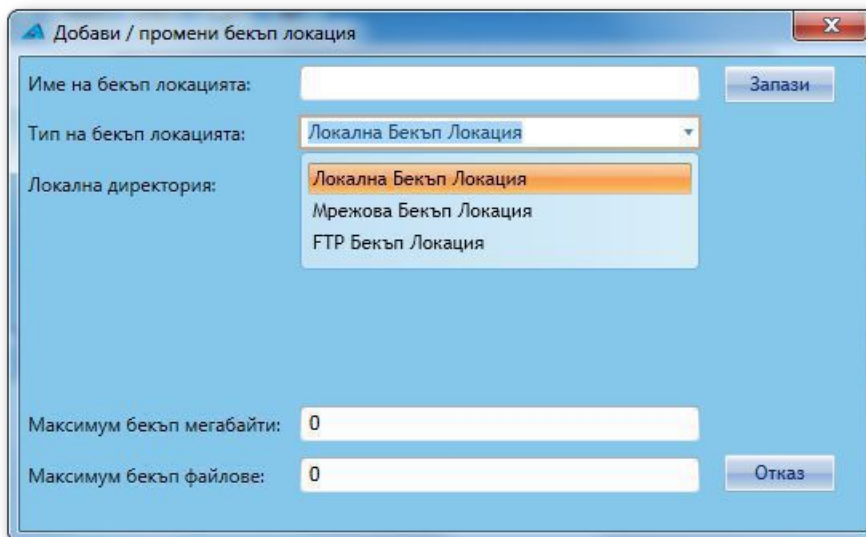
Добави / промени бекъп локация

X

Име на бекъп локацията:

Запази

Тип на бекъп локацията:

Локална Бекъп Локация

Локална директория:

Локална Бекъп Локация
Мрежова Бекъп Локация
FTP Бекъп Локация

Максимум бекъп мегабайти: 0

Максимум бекъп файлове: 0

Отказ